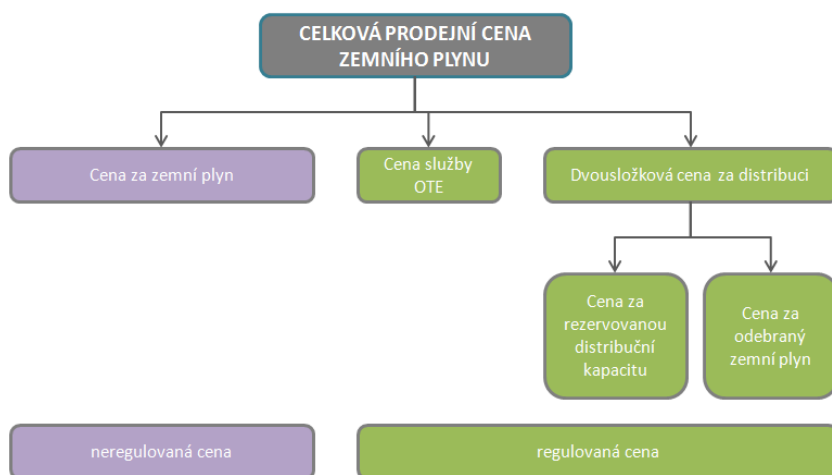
CELKOVÁ PRODEJNÍ CENA ZEMNÍHO PLYNU

Cena za zemní plyn

Cena služby OTE

Dvousložková cena za distribuci

Cena za rezervovanou distribuční kapacitu

Cena za odebraný zemní plyn

neregulovaná cena

regulovaná cena